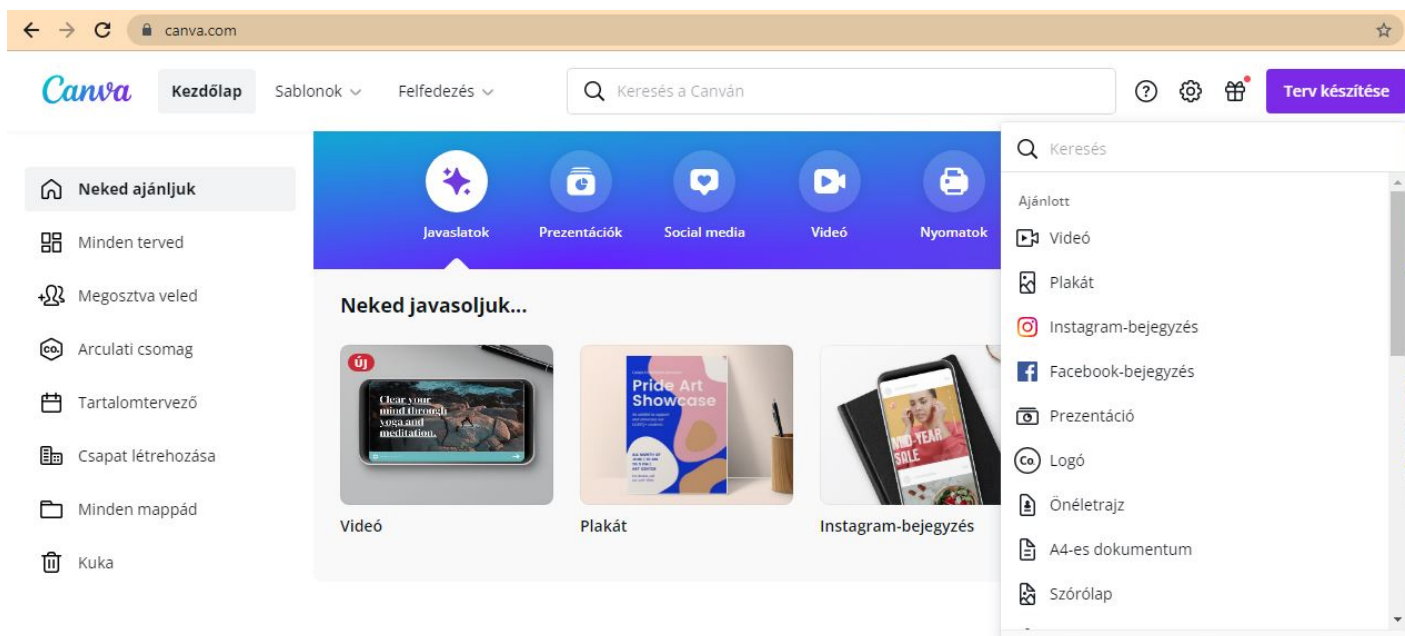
canva.com

Canva Kezdőlap Sablonok Felfedezés Keresés a Canván Terv készítése

Neked ajánljuk
Minden terved
Megosztva veled
Arculati csomag
Tartalomtervező
Csapat létrehozása
Minden mappád
Kuka

Javaslatok Prezentációk Social media Videó Nyomatok

Neked javasoljuk...

Új
Clear your mind through yoga and meditation.
Videó

Pride Art Showcase
Plakát

MID-YEAR SALE
Instagram-bejegyzés

Keresés
Ajánlott
Videó
Plakát
Instagram-bejegyzés
Facebook-bejegyzés
Prezentáció
Logó
Önéletrajz
A4-es dokumentum
Szórólap